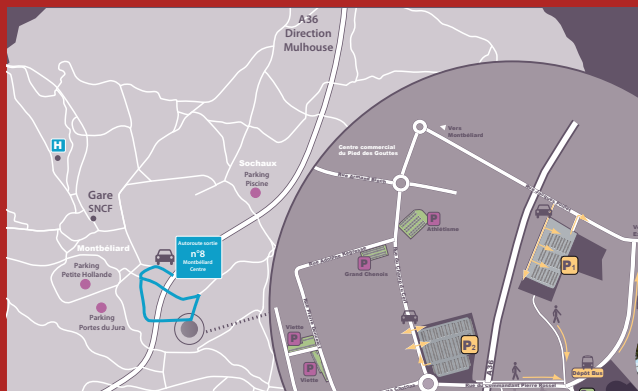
A36
Direction
Mulhouse

H

Gare
SNCF

Sochaux
Parking
Piscine

Montbéliard

Autoroute sortie
n°8
Montbéliard
Centre

Parking
Petite Hollande

Parking
Portes du Jura

Vers
Montbéliard

Centre commercial
du Pied des Gouttes

P
Athlétisme

P
Grand Chenois

Viotte
P

P
Viotte

P1

P2

Dépôt Bus

Rue de la Combe Pierre Rosse
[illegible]